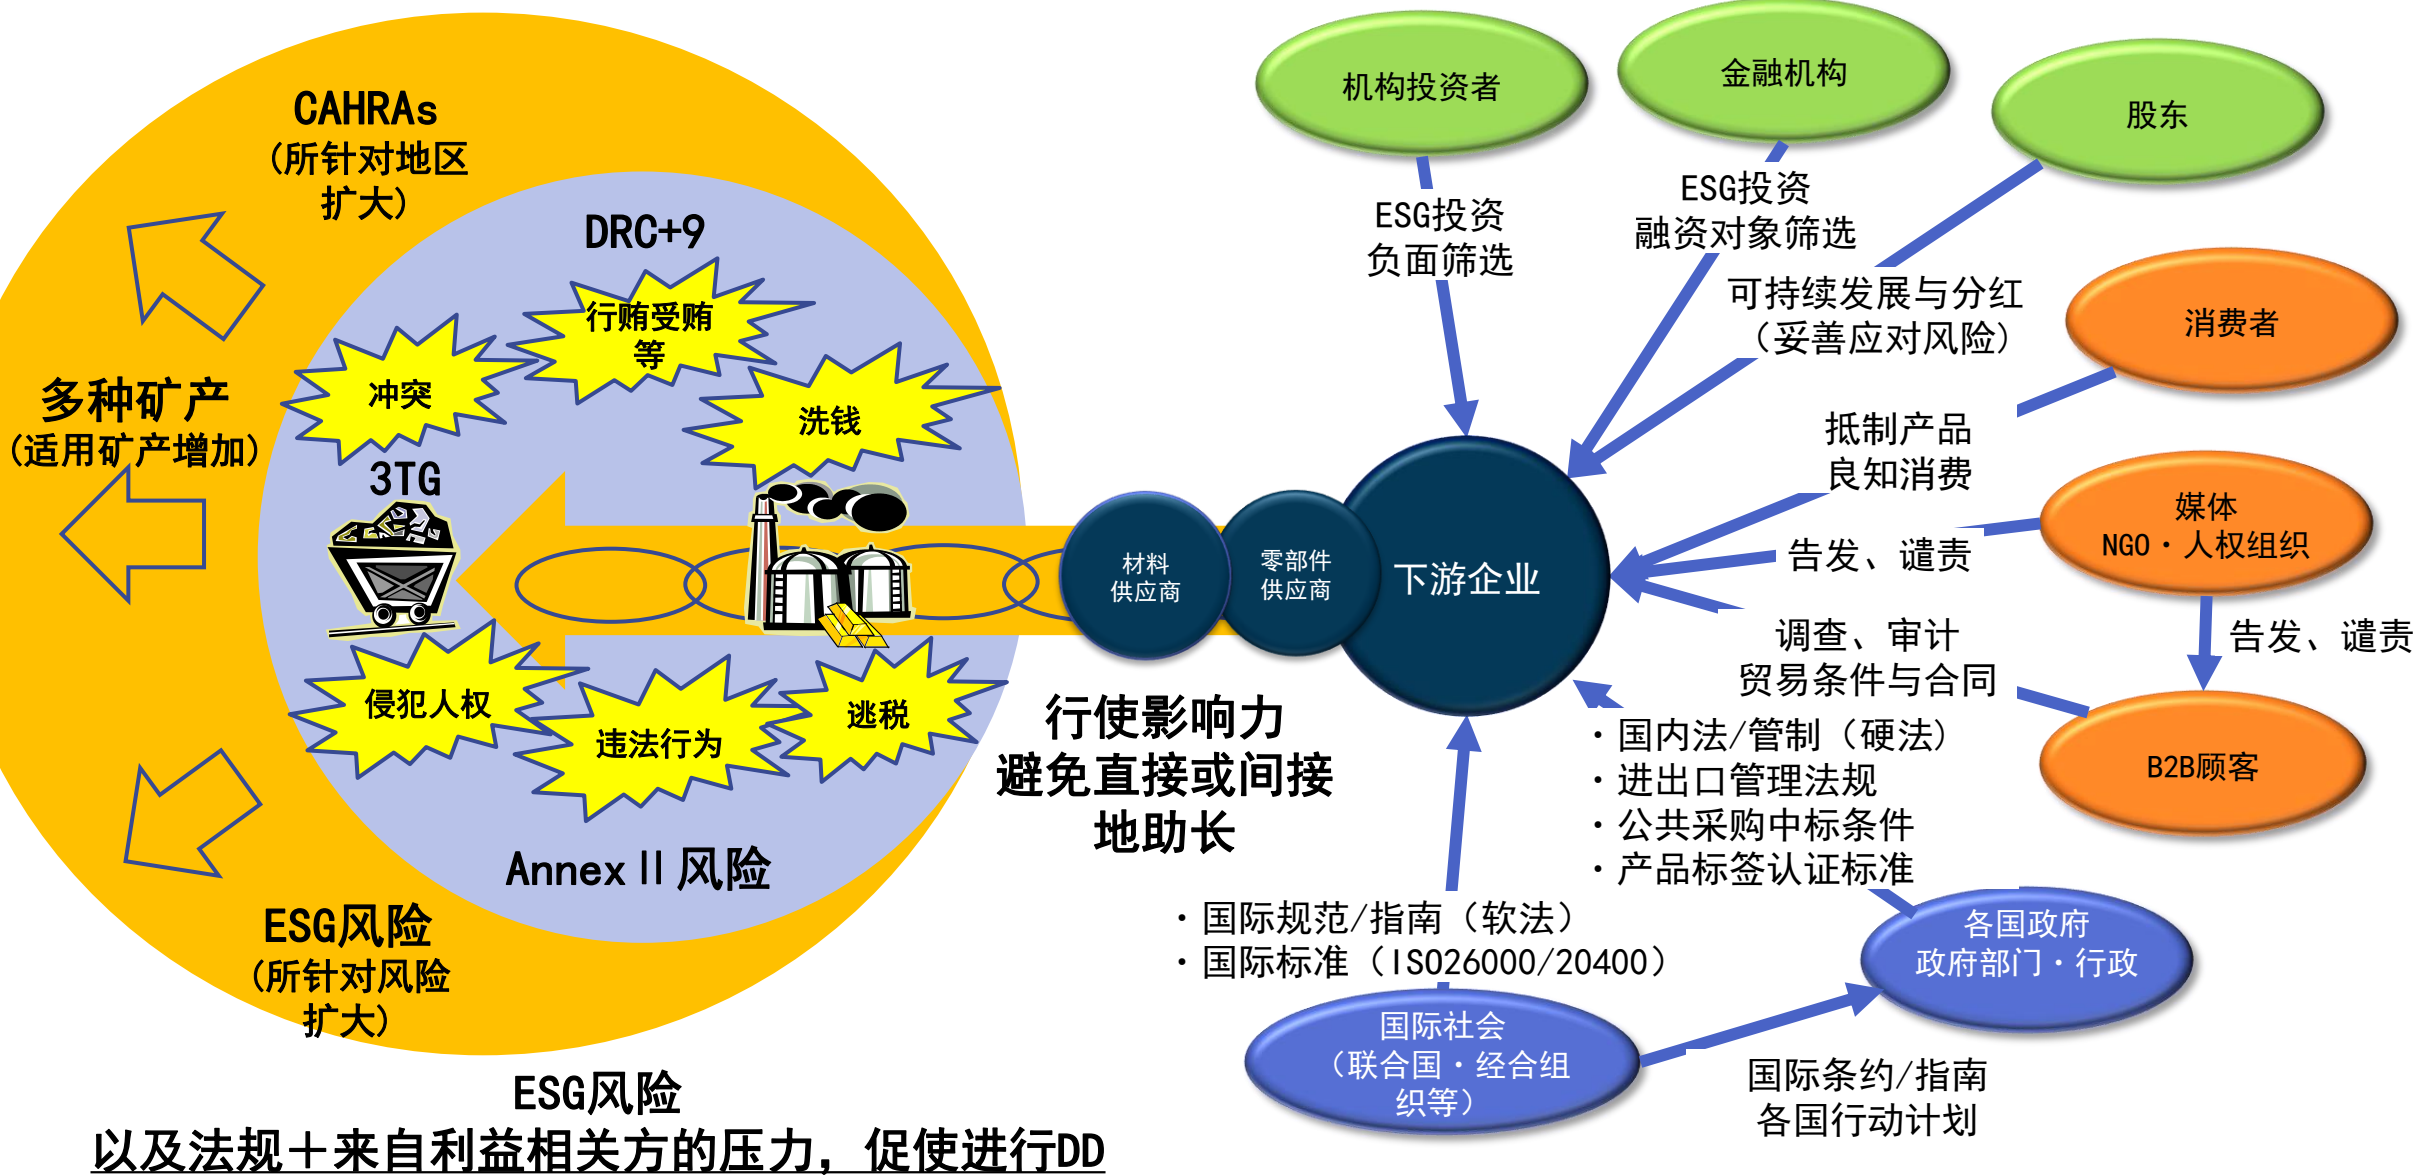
CAHRAs
（所针对地区扩大）

DRC+9

多种矿产
（适用矿产增加）

冲突

行贿受贿等

洗钱

3TG

侵犯人权

违法行为

逃税

Annex II 风险

ESG风险
（所针对风险扩大）

ESG风险
以及法规＋来自利益相关方的压力，促使进行DD

材料供应商

零部件供应商

下游企业

行使影响力
避免直接或间接地助长

机构投资者

金融机构

股东

ESG投资
负面筛选

ESG投资
融资对象筛选

可持续发展与分红
（妥善应对风险）

消费者

抵制产品
良知消费

媒体
NGO・人权组织

告发、谴责

告发、谴责

调查、审计
贸易条件与合同

B2B顾客

・国内法/管制（硬法）
・进出口管理法规
・公共采购中标条件
・产品标签认证标准

・国际规范/指南（软法）
・国际标准（ISO26000/20400）

各国政府
政府部门・行政

国际社会
（联合国・经合组织等）

国际条约/指南
各国行动计划